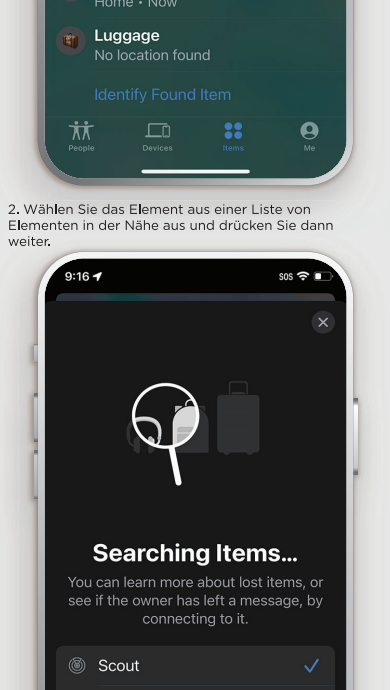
Home • Now

Luggage
No location found

Identify Found Item

People Devices Items Me

2. Wählen Sie das Element aus einer Liste von Elementen in der Nähe aus und drücken Sie dann weiter.

9:16 SOS

Searching Items...

You can learn more about lost items, or see if the owner has left a message, by connecting to it.

Scout